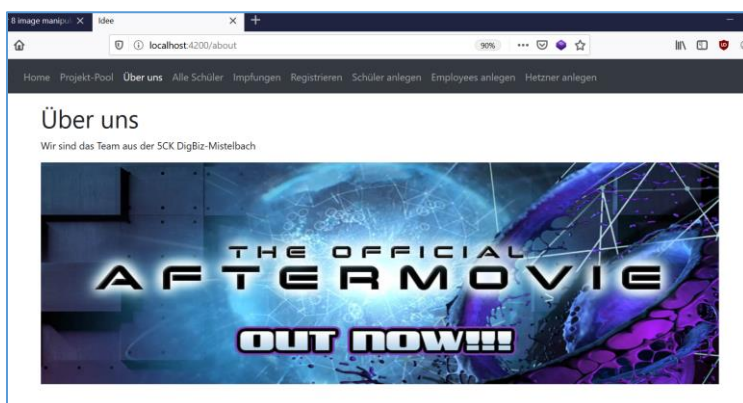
8 image manipul X Idee X +

localhost:4200/about 90% ···

Home Projekt-Pool Über uns Alle Schüler Impfungen Registrieren Schüler anlegen Employees anlegen Hetzner anlegen

Über uns

Wir sind das Team aus der 5CK DigBiz-Mistelbach

THE OFFICIAL
AFTERMOVIE

OUT NOW!!!